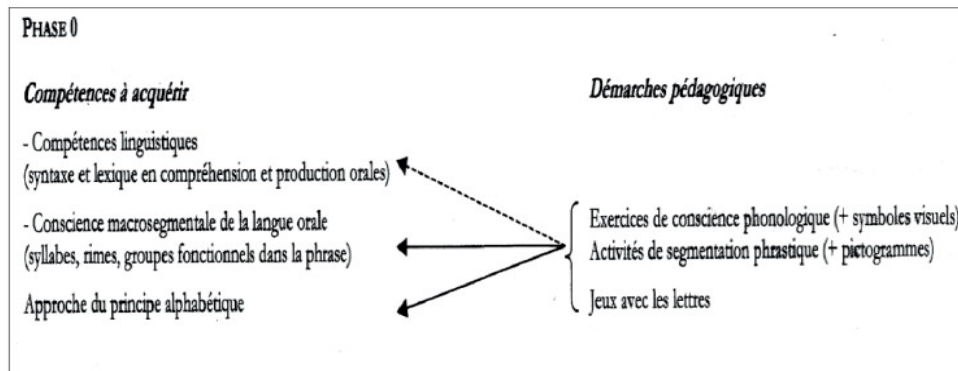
PHASE 0

*Compétences à acquérir*

- Compétences linguistiques
(syntaxe et lexique en compréhension et production orales)

- Conscience macrosegmentale de la langue orale
(syllabes, rimes, groupes fonctionnels dans la phrase)

Approche du principe alphabétique

*Démarches pédagogiques*

Exercices de conscience phonologique (+ symboles visuels)
Activités de segmentation phrastique (+ pictogrammes)

Jeux avec les lettres